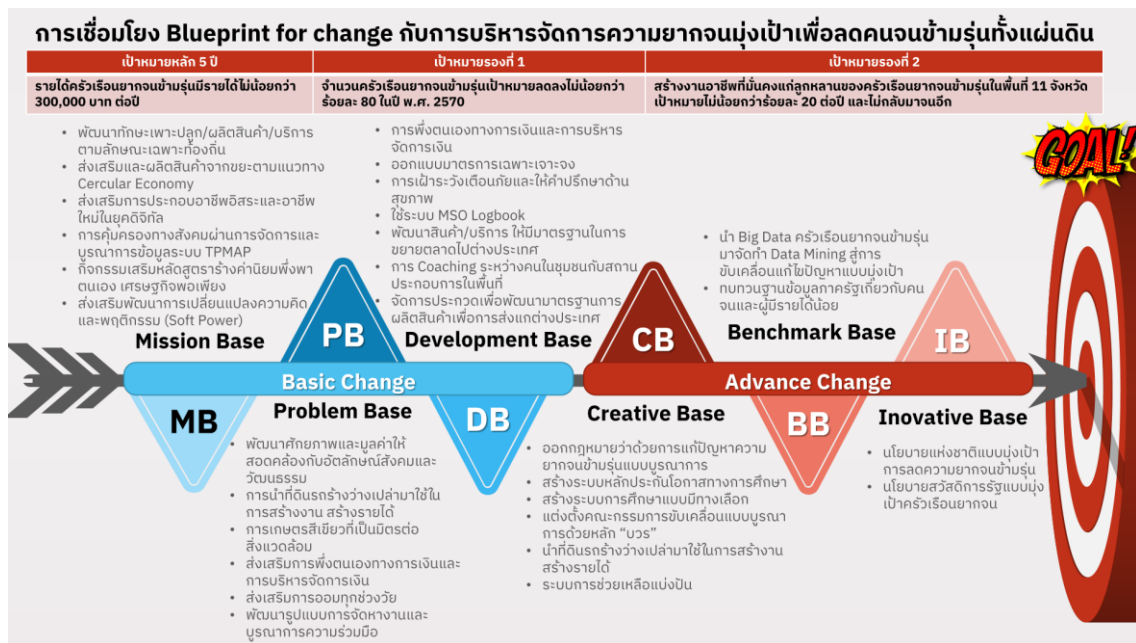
การเชื่อมโยง Blueprint for change กับการบริหารจัดการความยากจนมุ่งเป้าเพื่อลดคนจนข้ามรุ่นทั้งแผ่นดิน

| เป้าหมายหลัก 5 ปี | เป้าหมายรองที่ 1 | เป้าหมายรองที่ 2 |
|---|---|---|
| รายได้ครัวเรือนยากจนข้ามรุ่นมีรายได้ไม่น้อยกว่า 300,000 บาท ต่อปี | จำนวนครัวเรือนยากจนข้ามรุ่นเป้าหมายลดลงไม่น้อยกว่าร้อยละ 80 ในปี พ.ศ. 2570 | สร้างงานอาชีพที่มั่นคงแก่ลูกหลานของครัวเรือนยากจนข้ามรุ่นในพื้นที่ 11 จังหวัด เป้าหมายไม่น้อยกว่าร้อยละ 20 ต่อปี และไม่กลับมาจนอีก |

GOAL!

- พัฒนาทักษะเพาะปลูก/ผลิตสินค้า/บริการตามลักษณะเฉพาะท้องถิ่น
- ส่งเสริมและผลิตสินค้าจากขยะตามแนวทาง Cercular Economy
- ส่งเสริมการประกอบอาชีพอิสระและอาชีพใหม่ในยุคดิจิทัล
- การคุ้มครองทางสังคมผ่านการจัดการและบูรณาการข้อมูลระบบ TPMAP
- กิจกรรมเสริมหลักสูตรสร้างค่านิยมพึ่งพาตนเอง เศรษฐกิจพอเพียง
- ส่งเสริมพัฒนาการเปลี่ยนแปลงความคิดและพฤติกรรม (Soft Power)

Mission Base

- การพึ่งตนเองทางการเงินและการบริหารจัดการเงิน
- ออกแบบมาตรการเฉพาะเจาะจง
- การเฝ้าระวังเตือนภัยและให้คำปรึกษาด้านสุขภาพ
- ใช้ระบบ MSO Logbook
- พัฒนาสินค้า/บริการ ให้มีมาตรฐานในการขยายตลาดไปต่างประเทศ
- การ Coaching ระหว่างคนในชุมชนกับสถานประกอบการในพื้นที่
- จัดการประกวดเพื่อพัฒนามาตรฐานการผลิตสินค้าเพื่อการส่งแกต่างประเทศ

PB

Development Base

- นำ Big Data ครัวเรือนยากจนข้ามรุ่นมาจัดทำ Data Mining สู่การขับเคลื่อนแก้ไขปัญหาแบบมุ่งเป้า
- ทบทวนฐานข้อมูลภาครัฐเกี่ยวกับคนจนและผู้มีรายได้น้อย

CB

Benchmark Base

IB

Basic Change

Advance Change

MB

Problem Base

DB

Creative Base

BB

Inovative Base

- พัฒนาศักยภาพและมูลค่าให้สอดคล้องกับอัตลักษณ์สังคมและวัฒนธรรม
- การนำที่ดินรกร้างว่างเปล่ามาใช้ในการสร้างงาน สร้างรายได้
- การเกษตรสีเขียวที่เป็นมิตรต่อสิ่งแวดล้อม
- ส่งเสริมการพึ่งตนเองทางการเงินและการบริหารจัดการเงิน
- ส่งเสริมการออมทุกช่วงวัย
- พัฒนารูปแบบการจัดหางานและบูรณาการความร่วมมือ

- ออกกฎหมายว่าด้วยการแก้ปัญหาความยากจนข้ามรุ่นแบบบูรณาการ
- สร้างระบบหลักประกันโอกาสทางการศึกษา
- สร้างระบบการศึกษาแบบมีทางเลือก
- แต่งตั้งคณะกรรมการขับเคลื่อนแบบบูรณาการด้วยหลัก "บวร"
- นำที่ดินรกร้างว่างเปล่ามาใช้ในการสร้างงาน สร้างรายได้
- ระบบการช่วยเหลือแบ่งปัน

- นโยบายแห่งชาติแบบมุ่งเป้าการลดความยากจนข้ามรุ่น
- นโยบายสวัสดิการรัฐแบบมุ่งเป้าครัวเรือนยากจน